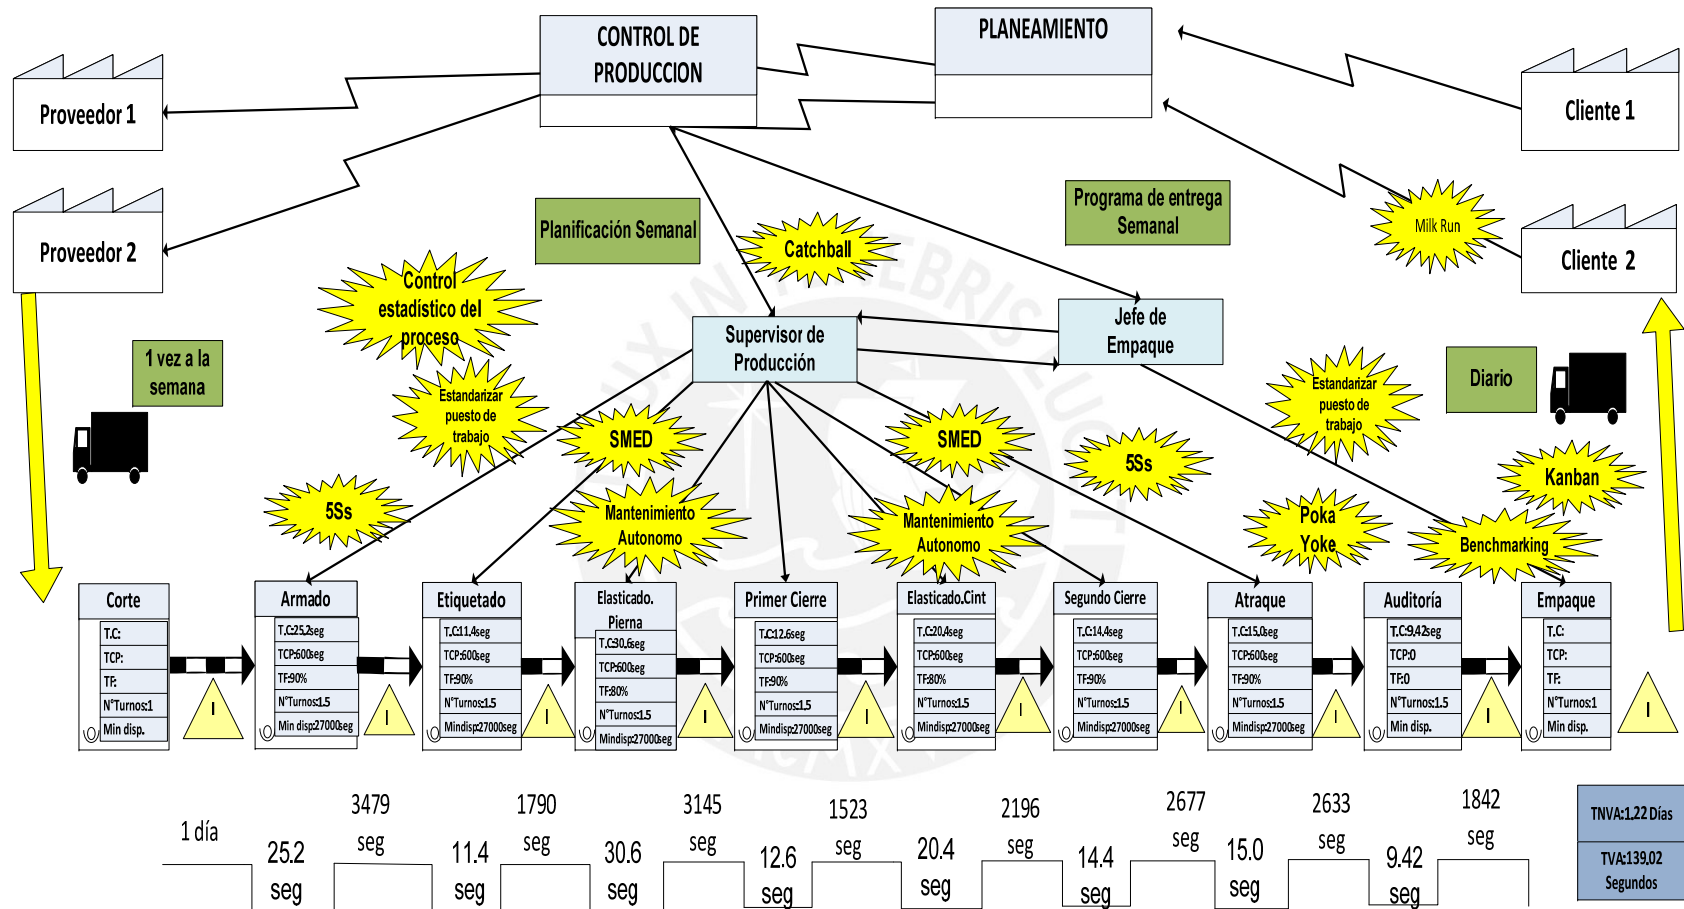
CONTROL DE PRODUCCION

PLANEAMIENTO

Proveedor 1

Proveedor 2

Cliente 1

Cliente 2

Planificación Semanal

Programa de entrega Semanal

Milk Run

Catchball

Control estadístico del proceso

Supervisor de Producción

Jefe de Empaque

1 vez a la semana

Diario

Estandarizar puesto de trabajo

Estandarizar puesto de trabajo

SMED

SMED

5Ss

5Ss

Kanban

Mantenimiento Autonomo

Mantenimiento Autonomo

Poka Yoke

Benchmarking

Corte
T.C:
TCP:
TF:
N°Turnos:1
Min disp.

I

Armado
T.C:25.2seg
TCP:600seg
TF:90%
N°Turnos:1.5
Min disp:27000seg

I

Etiquetado
T.C:11.4seg
TCP:600seg
TF:90%
N°Turnos:1.5
Mindisp:27000seg

I

Elasticado. Pierna
T.C:30.6seg
TCP:600seg
TF:80%
N°Turnos:1.5
Mindisp:27000seg

I

Primer Cierre
T.C:12.6seg
TCP:600seg
TF:90%
N°Turnos:1.5
Mindisp:27000seg

I

Elasticado.Cint
T.C:20.4seg
TCP:600seg
TF:80%
N°Turnos:1.5
Mindisp:27000seg

I

Segundo Cierre
T.C:14.4seg
TCP:600seg
TF:90%
N°Turnos:1.5
Mindisp:27000seg

I

Atraque
T.C:15.0seg
TCP:600seg
TF:90%
N°Turnos:1.5
Mindisp:27000seg

I

Auditoría
T.C:9.42seg
TCP:0
TF:0
N°Turnos:1.5
Min disp.

I

Empaque
T.C:
TCP:
TF:
N°Turnos:1
Min disp.

I

1 día
25.2 seg
3479 seg
11.4 seg
1790 seg
30.6 seg
3145 seg
12.6 seg
1523 seg
20.4 seg
2196 seg
14.4 seg
2677 seg
15.0 seg
2633 seg
9.42 seg
1842 seg

TNVA:1,22 Días
TVA:139,02 Segundos